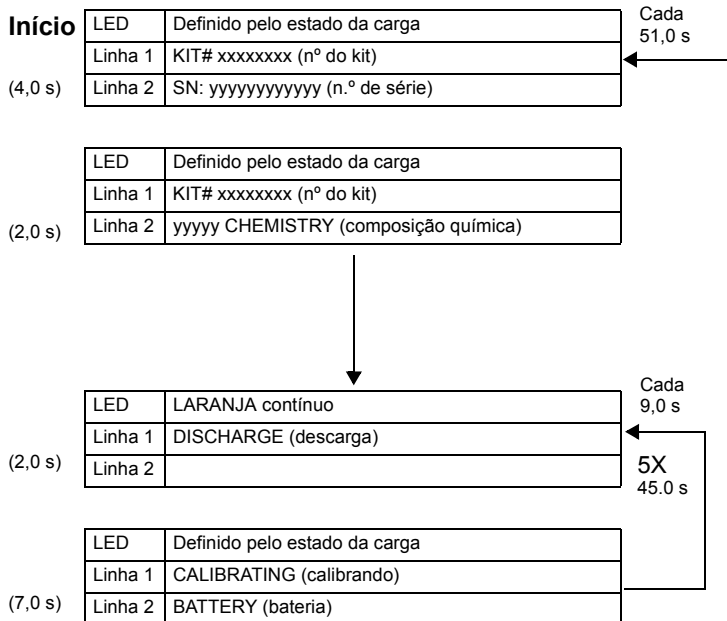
Início

| LED | Definido pelo estado da carga |
|---|---|
| Linha 1 | KIT# xxxxxxxx (nº do kit) |
| Linha 2 | SN: yyyyyyyyyyyy (n.º de série) |

Cada 51,0 s

(4,0 s)

| LED | Definido pelo estado da carga |
|---|---|
| Linha 1 | KIT# xxxxxxxx (nº do kit) |
| Linha 2 | yyyyy CHEMISTRY (composição química) |

(2,0 s)

Cada 9,0 s

| LED | LARANJA contínuo |
|---|---|
| Linha 1 | DISCHARGE (descarga) |
| Linha 2 | |

(2,0 s)

5X 45.0 s

| LED | Definido pelo estado da carga |
|---|---|
| Linha 1 | CALIBRATING (calibrando) |
| Linha 2 | BATTERY (bateria) |

(7,0 s)